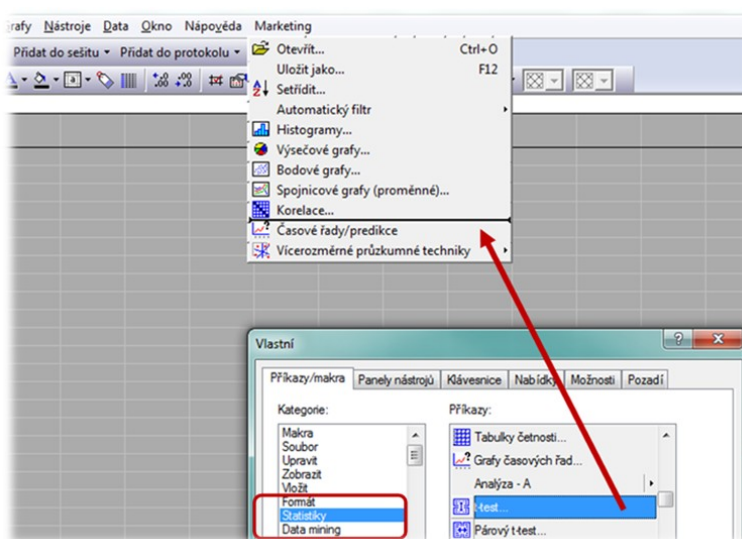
Grafy Nástroje Data Okno Nápověda Marketing

Přidat do sešitu ▾ Přidat do protokolu ▾

Otevřít... Ctrl+O
Uložit jako... F12
Setřídit...
Automatický filtr
Histogramy...
Výsečové grafy...
Bodové grafy...
Spojnicové grafy (proměnné)...
Korelace...
Časové řady/predikce
Vícerozměrné průzkumné techniky

Vlastní

Příkazy/makra | Panely nástrojů | Klávesnice | Nabídky | Možnosti | Pozadí

Kategorie:
Makra
Soubor
Upravit
Zobrazit
Vložit
Formát
Statistiky
Data mining

Příkazy:
Tabulky četností...
Grafy časových řad...
Analýza - A
t-test...
Párový t-test...